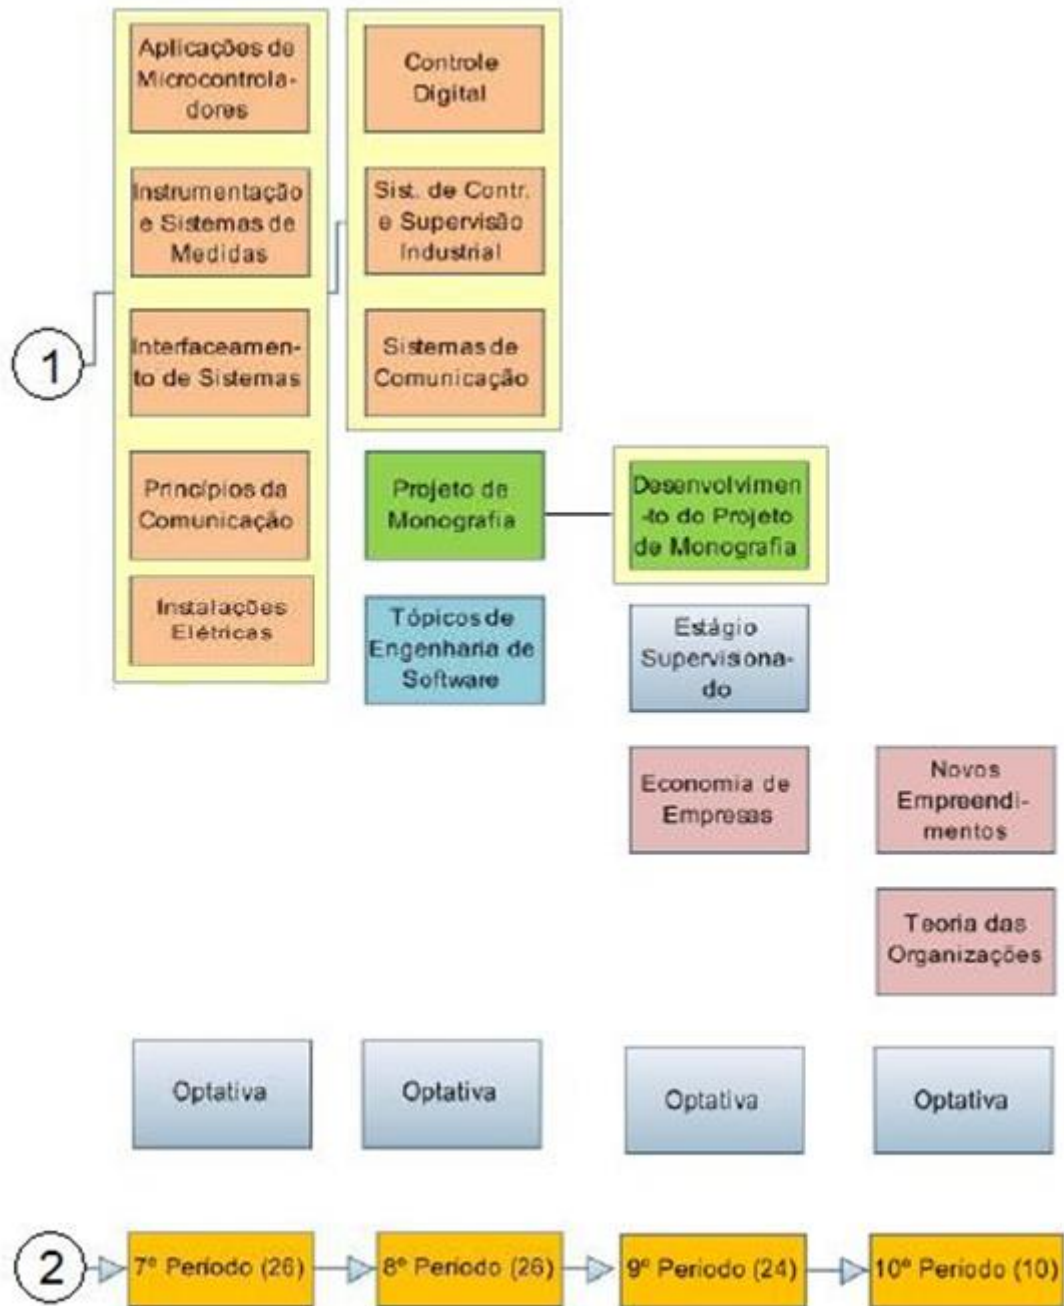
Aplicações de Microcontroladores

Instrumentação e Sistemas de Medidas

Interfaceamento de Sistemas

Princípios da Comunicação

Instalações Elétricas

Controle Digital

Sist. de Contr. e Supervisão Industrial

Sistemas de Comunicação

1

Projeto de Monografia

Desenvolvimento do Projeto de Monografia

Tópicos de Engenharia de Software

Estágio Supervisonado

Economia de Empresas

Novos Empreendimentos

Teoria das Organizações

Optativa

Optativa

Optativa

Optativa

2

7º Periodo (26)

8º Periodo (26)

9º Periodo (24)

10º Periodo (10)